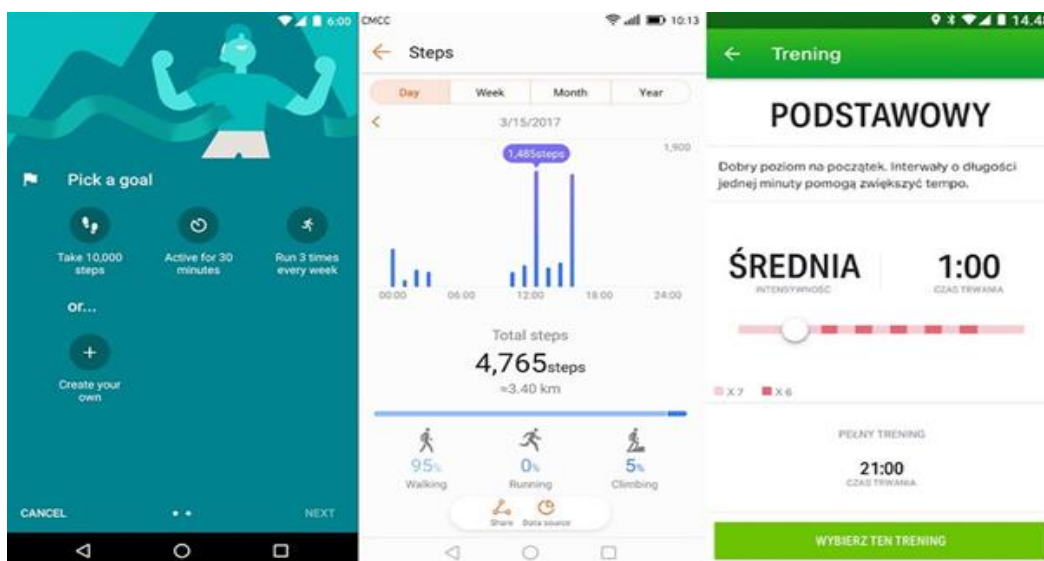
6:00

Pick a goal

Take 10,000 steps

Active for 30 minutes

Run 3 times every week

or...

Create your own

CANCEL

NEXT

CMCC 10:13

Steps

| Day | Week | Month | Year |
|---|---|---|---|

3/15/2017

1,485steps

1,900

00:00 06:00 12:00 18:00 24:00

Total steps

4,765steps

≈3.40 km

95% Walking

0% Running

5% Climbing

Share Data source

14:4

Trening

PODSTAWOWY

Dobry poziom na początek. Interwały o długości jednej minuty pomogą zwiększyć tempo.

ŚREDNIA
INTENSYWNOŚĆ

1:00
CZAS TRWANIA

X 7 X 6

PEŁNY TRENING

21:00
CZAS TRWANIA

WYBIERZ TEN TRENING